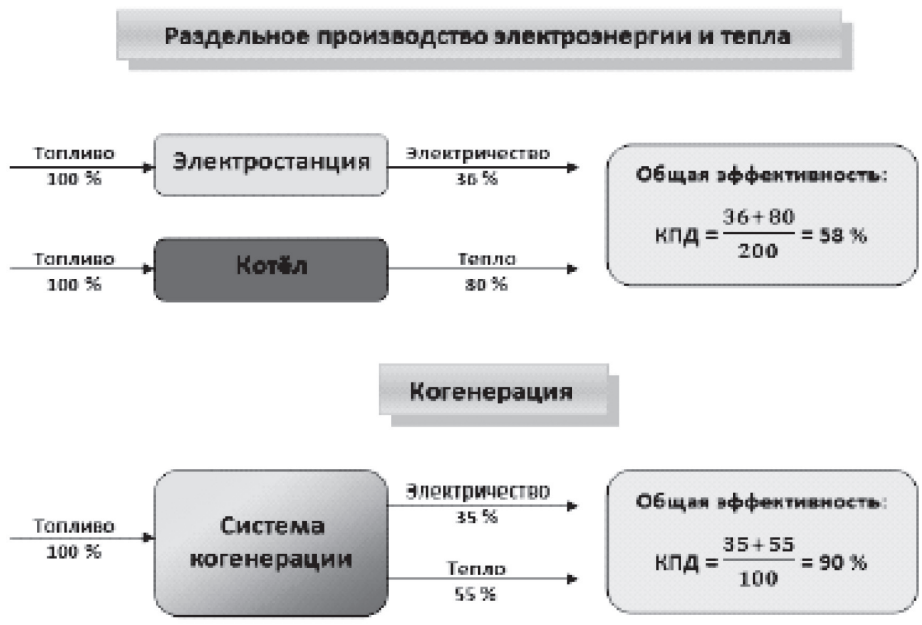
Раздельное производство электроэнергии и тепла

Топливо
100 %

Электростанция

Электричество
36 %

Топливо
100 %

Котёл

Тепло
80 %

Общая эффективность:
КПД = $\frac{36+80}{200}$ = 58 %

Когенерация

Топливо
100 %

Система когенерации

Электричество
35 %

Тепло
55 %

Общая эффективность:
КПД = $\frac{35+55}{100}$ = 90 %